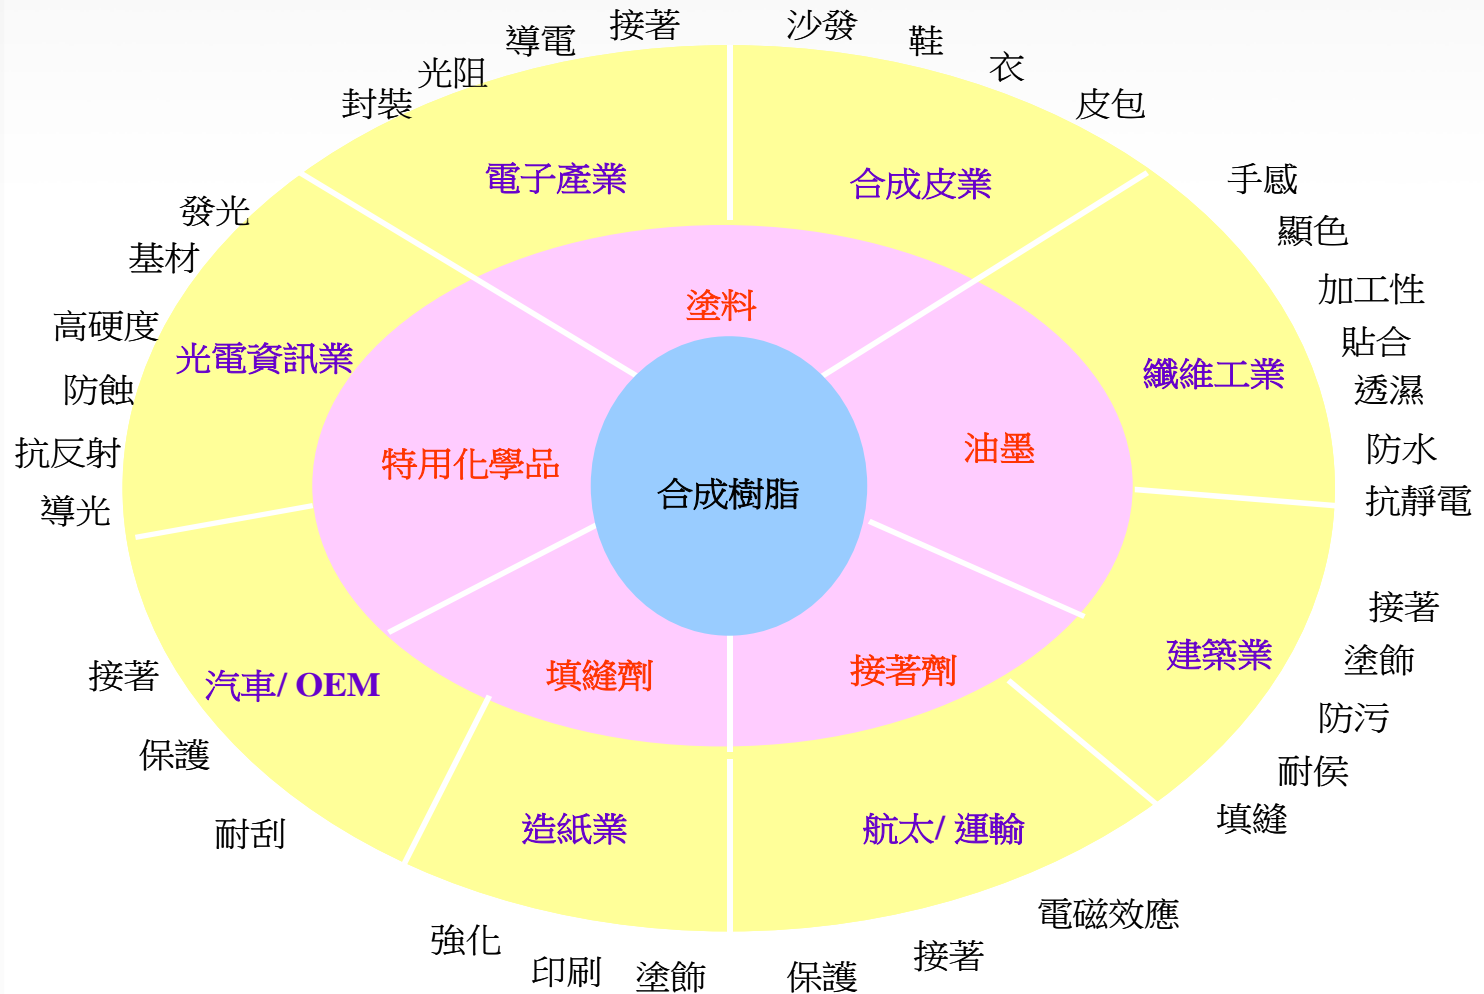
封裝
光阻
導電
接著
沙發
鞋
衣
皮包

電子產業
合成皮業

發光
基材
高硬度
防蝕
抗反射
導光

光電資訊業

塗料

手感
顯色
加工性
貼合
透濕
防水
抗靜電

纖維工業

特用化學品
合成樹脂
油墨

填縫劑
接著劑

接著
塗飾
防污
耐候
填縫

建築業

接著
保護
耐刮

汽車/ OEM

造紙業
航太/ 運輸

強化
印刷
塗飾
保護
接著
電磁效應